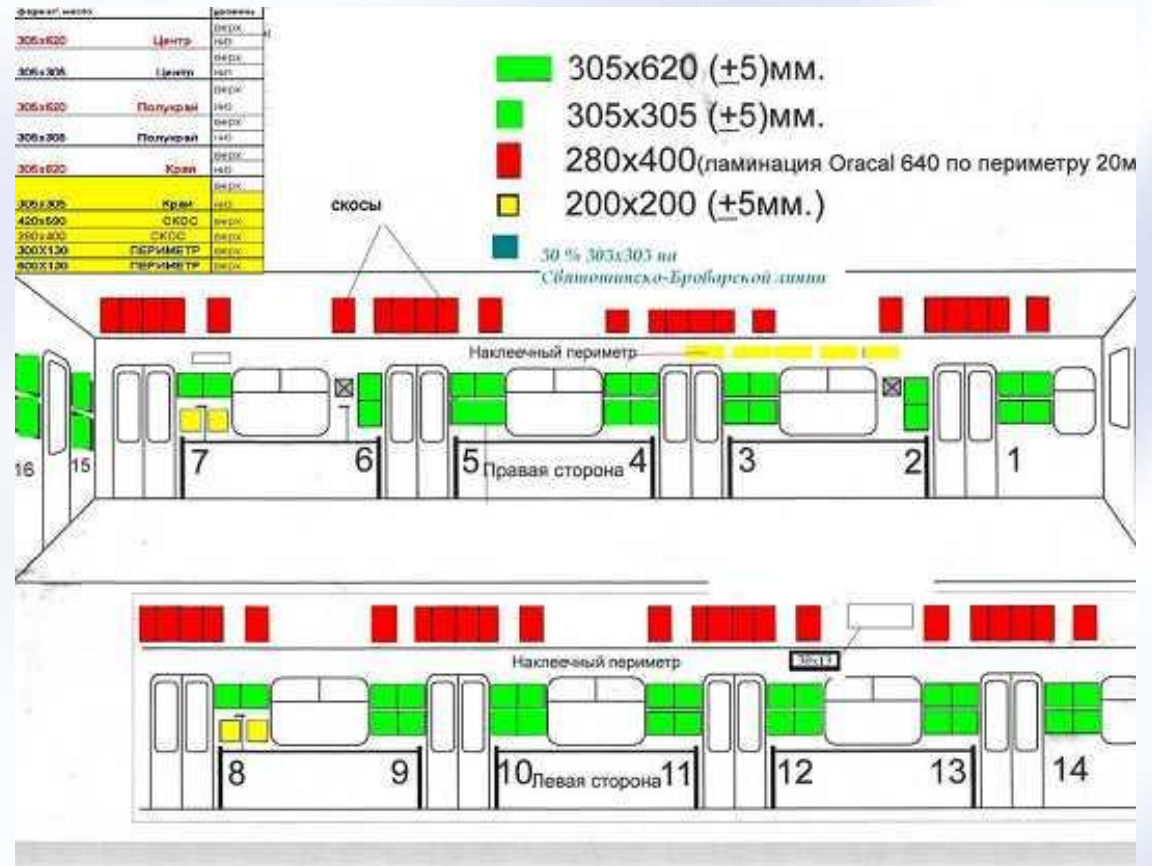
| формат, место | | уровень |
|---|---|---|
| 305x620 | Центр | верх |
| | | низ |
| 305x305 | Центр | верх |
| | | низ |
| 305x620 | Полукрай | верх |
| | | низ |
| 305x305 | Полукрай | верх |
| | | низ |
| 305x620 | Край | верх |
| | | низ |
| | | верх |
| 305x305 | Край | низ |
| 420x600 | СКОС | верх |
| 280x400 | СКОС | верх |
| 300X130 | ПЕРИМЕТР | верх |
| 600X130 | ПЕРИМЕТР | верх |

305x620 (+5)мм.
305x305 (+5)мм.
280x400(ламинация Oracal 640 по периметру 20м
200x200 (+5мм.)
30 % 305x305 на Святошинско-Броварской линии

скосы

Наклеечный периметр

16 15 7 6 5 Правая сторона 4 3 2 1

Наклеечный периметр

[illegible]

8 9 10 Левая сторона 11 12 13 14